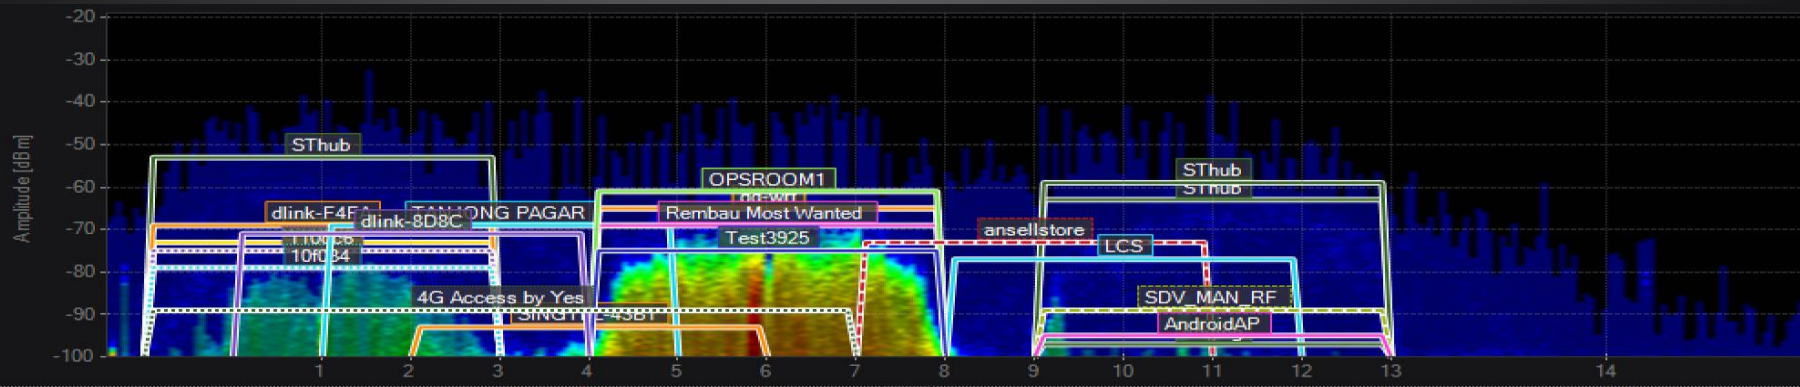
-20
-30
-40
-50
-60
-70
-80
-90
-100
Amplitude [dBm]
SThub
dlink-F4EA
dlink-8D8C
TANJONG PAGAR
11c0c8
10f034
4G Access by Yes
SINGTEL-43B1
OPSROOM1
Rembau Most Wanted
Test3925
ansellstore
LCS
SThub
SThub
SDV_MAN_RF
AndroidAP
1
2
3
4
5
6
7
8
9
10
11
12
13
14